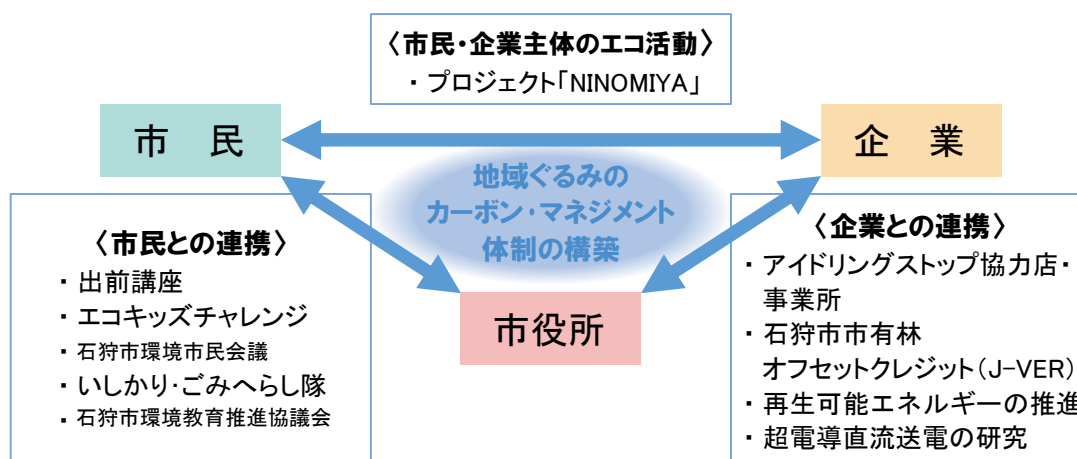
〈市民・企業主体のエコ活動〉
・プロジェクト「NINOMIYA」

市　民

企　業

地域ぐるみの
カーボン・マネジメント
体制の構築

市役所

〈市民との連携〉
・出前講座
・エコキッズチャレンジ
・石狩市環境市民会議
・いしかり・ごみへらし隊
・石狩市環境教育推進協議会

〈企業との連携〉
・アイドリングストップ協力店・事業所
・石狩市市有林
オフセットクレジット（J−VER）
・再生可能エネルギーの推進
・超電導直流送電の研究